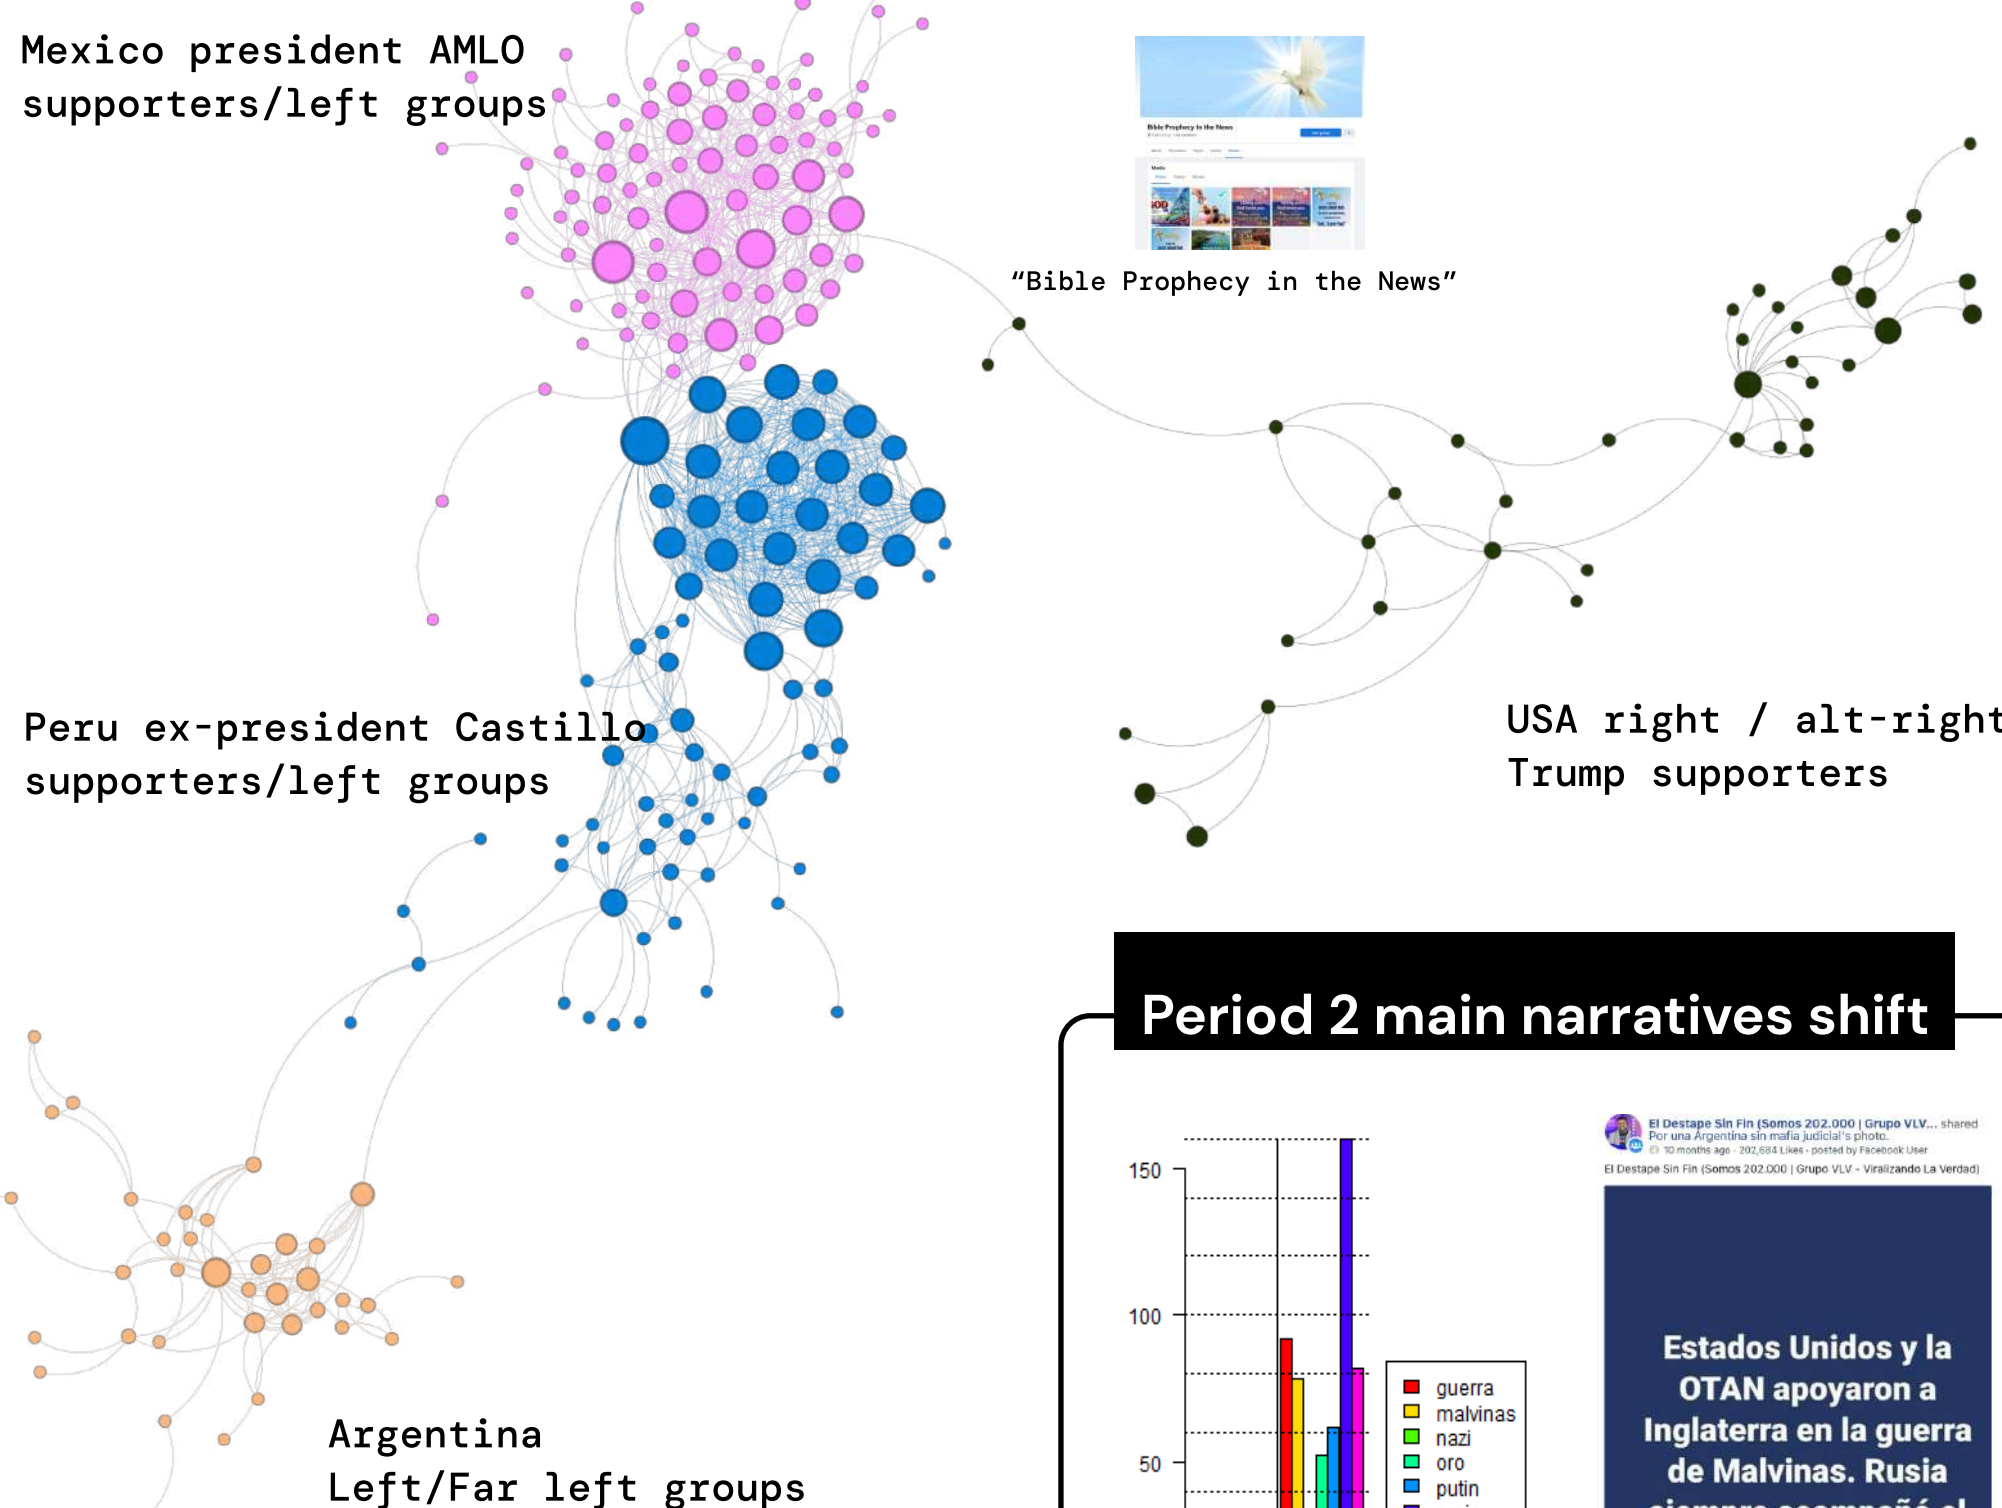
Mexico president AMLO supporters/left groups

Bible Prophecy in the News

"Bible Prophecy in the News"

Peru ex-president Castillo supporters/left groups

USA right / alt-right Trump supporters

Argentina
Left/Far left groups

Period 2 main narratives shift

150

100

50

guerra
malvinas
nazi
oro
putin

El Destape Sin Fin (Somos 202.000 | Grupo VLV... shared Por una Argentina sin mafia judicial's photo.
10 months ago · 202,684 Likes · posted by Facebook User
El Destape Sin Fin (Somos 202.000 | Grupo VLV - Viralizando La Verdad)

Estados Unidos y la OTAN apoyaron a Inglaterra en la guerra de Malvinas. Rusia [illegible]